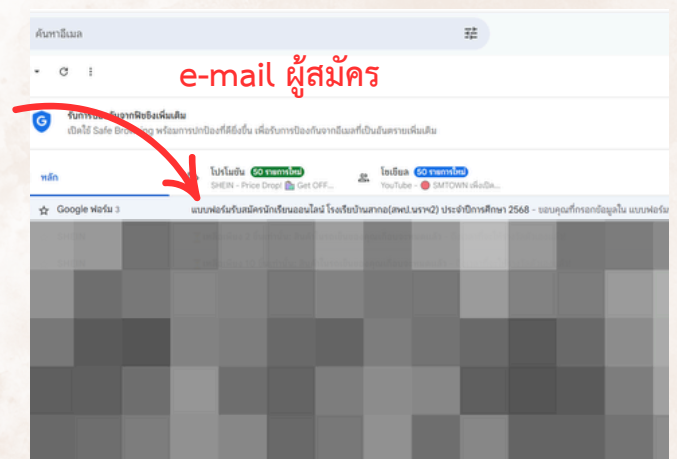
ค้นหาอีเมล

e-mail ผู้สมัคร

รับการป้อง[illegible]จากฟิชชิงเพิ่มเติม
เปิดใช้ Safe Browsing พร้อมการปกป้องที่ดียิ่งขึ้น เพื่อรับการป้องกันจากอีเมลที่เป็นอันตรายเพิ่มเติม

หลัก

โปรโมชัน 50 รายการใหม่
SHEIN - Price Drop! Get OFF...

โซเชียล 50 รายการใหม่
YouTube - SMTOWN เพิ่งอัป...

Google ฟอร์ม 3

แบบฟอร์มรับสมัครนักเรียนออนไลน์ โรงเรียนบ้านสากอ(สพป.นราฯ2) ประจำปีการศึกษา 2568 - ขอบคุณที่กรอกข้อมูลใน แบบฟอร์ม